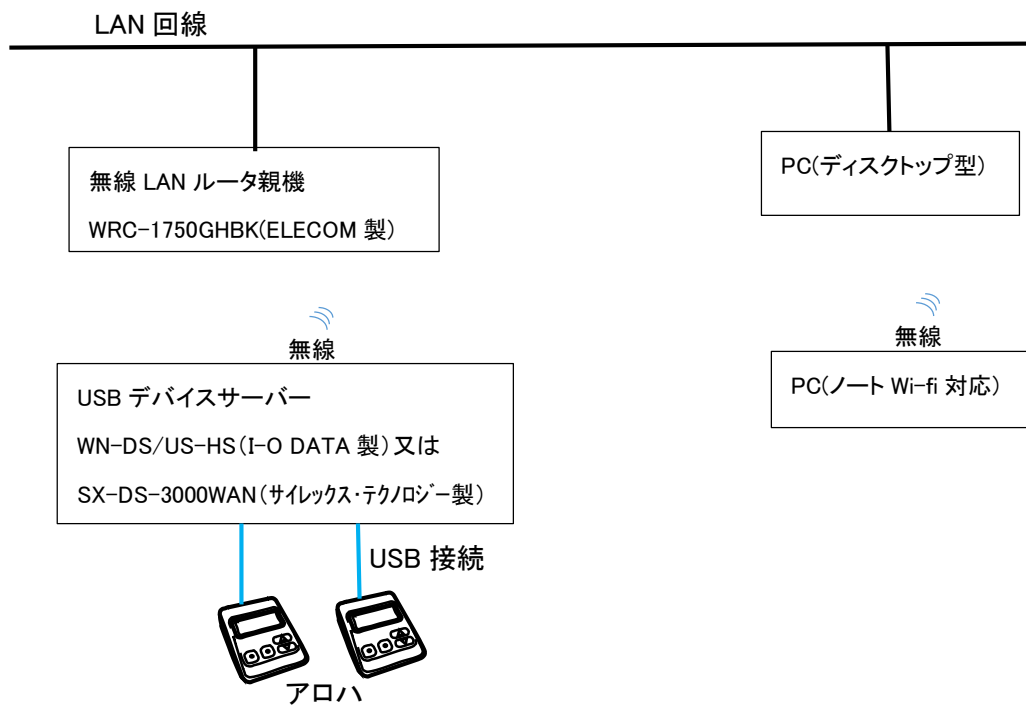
LAN 回線

無線 LAN ルータ親機

WRC-1750GHBK(ELECOM 製)

PC(ディスクトップ型)

無線

USB デバイスサーバー

WN-DS/US-HS(I-O DATA 製)又は

SX-DS-3000WAN(サイレックス・テクノロジー製)

無線

PC(ノート Wi-fi 対応)

USB 接続

アロハ